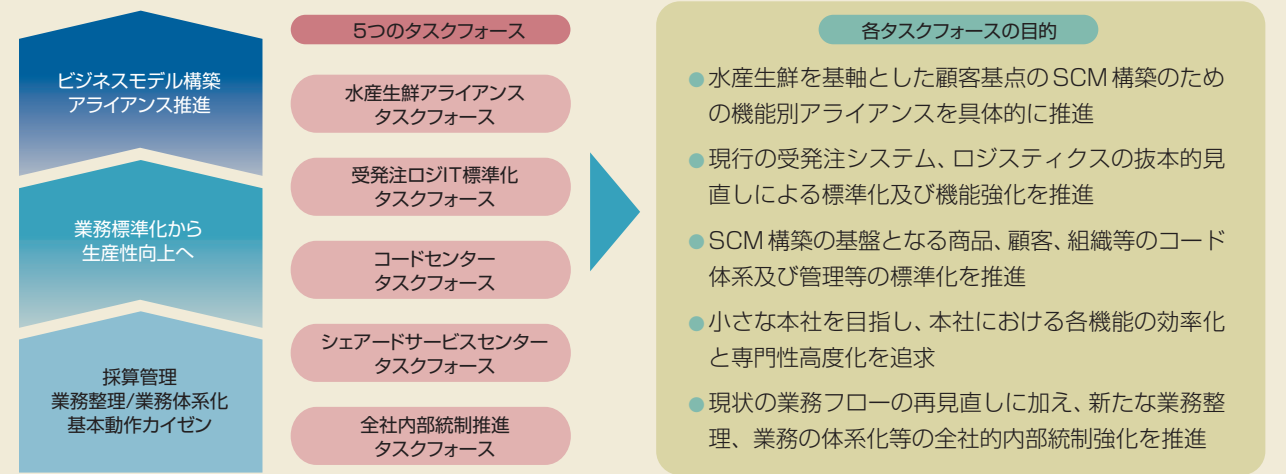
ビジネスモデル構築
アライアンス推進

業務標準化から
生産性向上へ

採算管理
業務整理/業務体系化
基本動作カイゼン

5つのタスクフォース

水産生鮮アライアンス
タスクフォース

受発注ロジIT標準化
タスクフォース

コードセンター
タスクフォース

シェアードサービスセンター
タスクフォース

全社内部統制推進
タスクフォース

各タスクフォースの目的

● 水産生鮮を基軸とした顧客基点のSCM構築のための機能別アライアンスを具体的に推進

● 現行の受発注システム、ロジスティクスの抜本的見直しによる標準化及び機能強化を推進

● SCM構築の基盤となる商品、顧客、組織等のコード体系及び管理等の標準化を推進

● 小さな本社を目指し、本社における各機能の効率化と専門性高度化を追求

● 現状の業務フローの再見直しに加え、新たな業務整理、業務の体系化等の全社的内部統制強化を推進